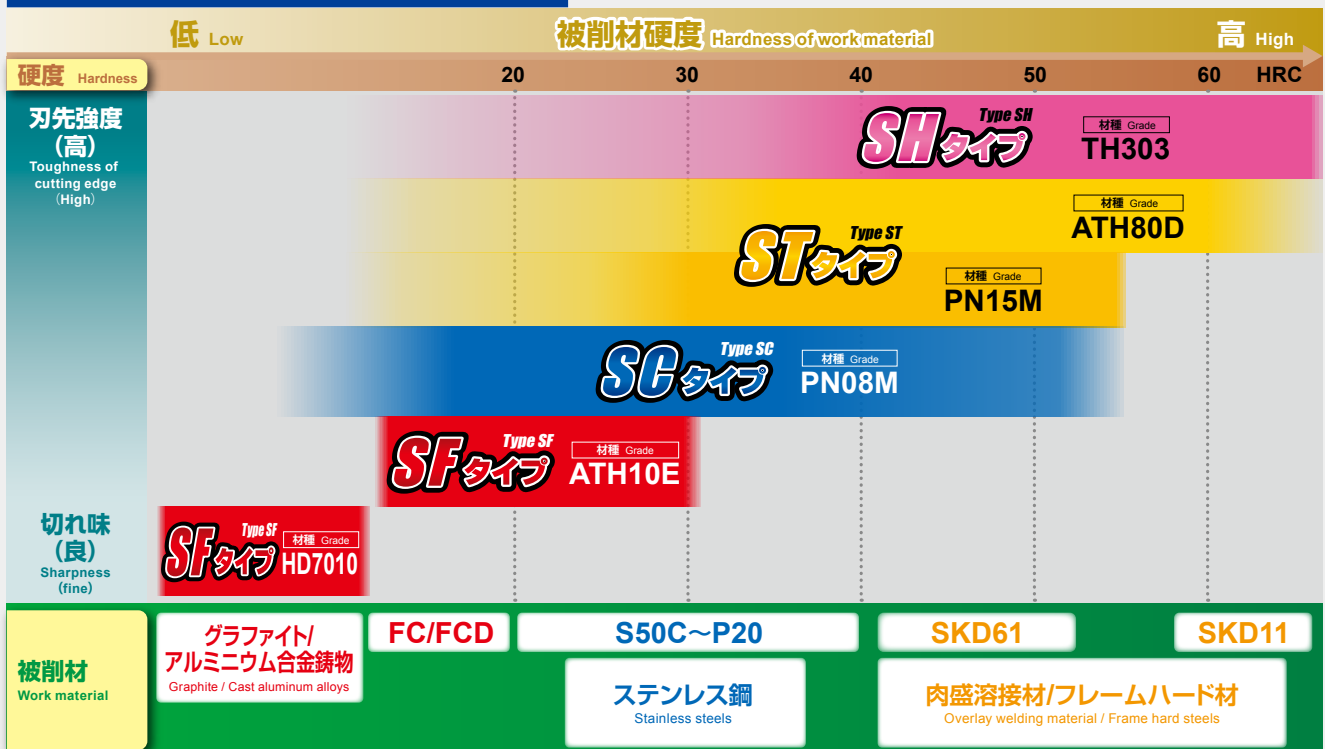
低 Low 被削材硬度 Hardness of work material 高 High

硬度 Hardness 20 30 40 50 60 HRC

刃先強度 (高) Toughness of cutting edge (High)

SHタイプ Type SH 材種 Grade TH303

材種 Grade ATH80D

STタイプ Type ST 材種 Grade PN15M

SCタイプ Type SC 材種 Grade PN08M

SFタイプ Type SF 材種 Grade ATH10E

切れ味 (良) Sharpness (fine)

SFタイプ Type SF 材種 Grade HD7010

被削材 Work material

グラファイト/アルミニウム合金鋳物 Graphite / Cast aluminum alloys

FC/FCD

S50C～P20

SKD61

SKD11

ステンレス鋼 Stainless steels

肉盛溶接材/フレームハード材 Overlay welding material / Frame hard steels